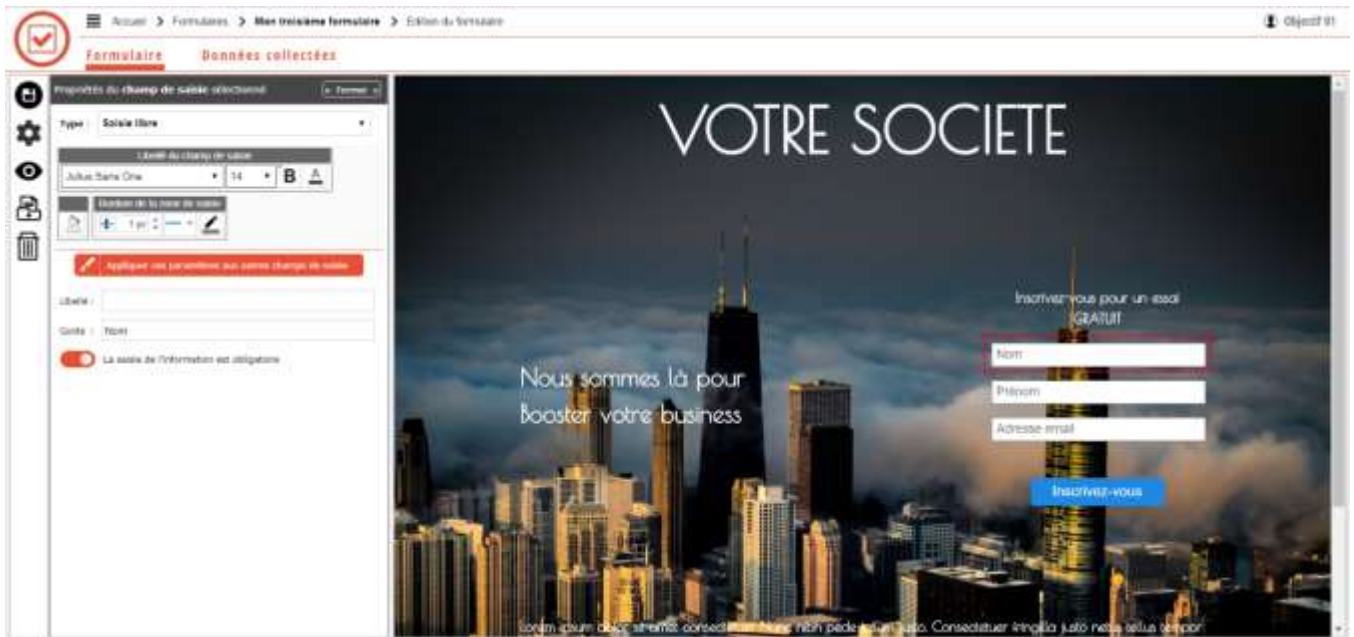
Accueil > Formulaires > Mon troisième formulaire > Edition du formulaire

Objectif 01

Formulaire

Données collectées

Propriétés du champ de saisie sélectionné

Fermer

Type : Saisie libre

Libellé du champ de saisie

Julius Sans One

14

B

Bordure de la zone de saisie

1 px

Appliquer ces paramètres aux autres champs de saisie

Libellé :

Guide : Nom

La saisie de l'information est obligatoire

VOTRE SOCIETE

Nous sommes là pour Booster votre business

Inscrivez-vous pour un essai GRATUIT

Nom

Prénom

Adresse email

Inscrivez-vous

Lorem ipsum dolor sit amet consectetur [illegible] nibh pede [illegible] justo. Consectetuer fringilla justo netus tellus tempor